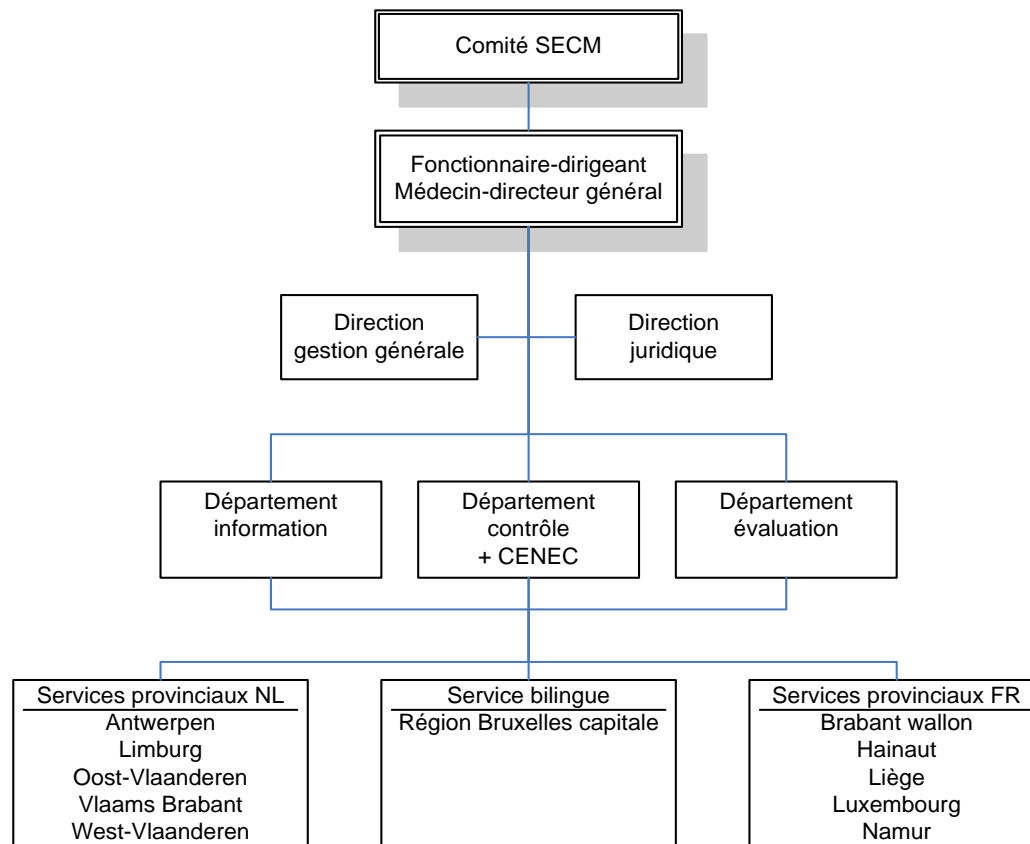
Comité SECM

Fonctionnaire-dirigeant
Médecin-directeur général

Direction
gestion générale

Direction
juridique

Département
information

Département
contrôle
+ CENEC

Département
évaluation

Services provinciaux NL
Antwerpen
Limburg
Oost-Vlaanderen
Vlaams Brabant
West-Vlaanderen

Service bilingue
Région Bruxelles capitale

Services provinciaux FR
Brabant wallon
Hainaut
Liège
Luxembourg
Namur